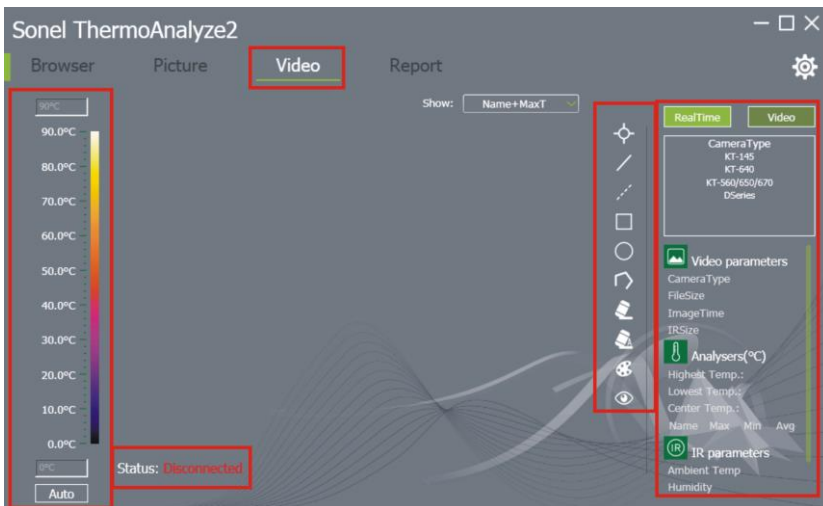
Sonel ThermoAnalyze2

Browser Picture Video Report

90°C
90.0°C
80.0°C
70.0°C
60.0°C
50.0°C
40.0°C
30.0°C
20.0°C
10.0°C
0.0°C
0°C
Auto

Status: Disconnected

Show: Name+MaxT

RealTime Video

CameraType
KT-145
KT-640
KT-560/650/670
DSeries

Video parameters
CameraType
FileSize
ImageTime
IRSize

Analysers(°C)
Highest Temp.:
Lowest Temp.:
Center Temp.:
Name Max Min Avg

IR parameters
Ambient Temp
Humidity